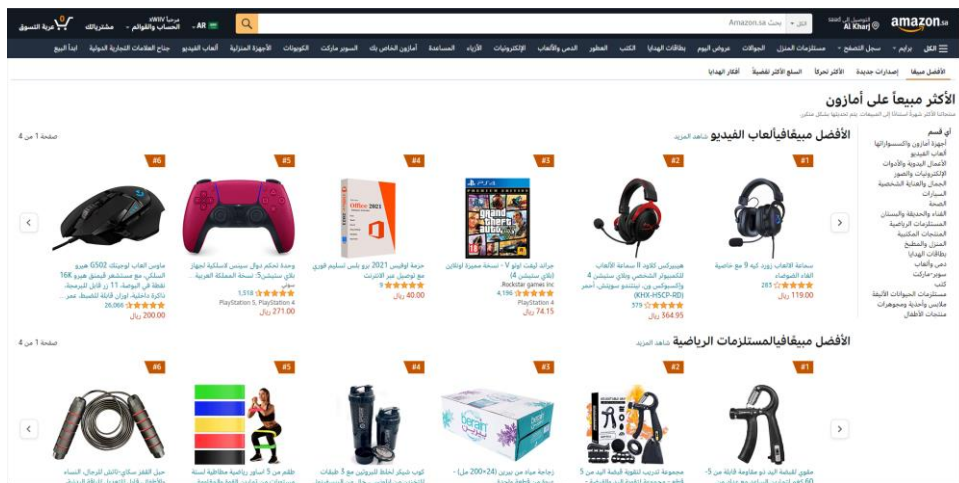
amazon.sa
التوصيل إلى الخبر
Al Khari
الكل
بحث Amazon.sa
AR
مرحبا WIIV
الحساب والقوائم
مشترياتك
عربة التسوق

الكل
برايم
سجل التصفح
مستلزمات المنزل
الجوالات
عروض اليوم
بطاقات الهدايا
الكتب
العطور
الدمى والألعاب
الإلكترونيات
الأزياء
المساعدة
أمازون الخاص بك
السوبر ماركت
الكوبونات
الأجهزة المنزلية
ألعاب الفيديو
جناح العلامات التجارية الدولية
ابدأ البيع

الأفضل مبيعاً
إصدارات جديدة
الأكثر تحركاً
السلع الأكثر تفضيلاً
أفكار الهدايا

الأكثر مبيعاً على أمازون
منتجاتنا الأكثر شهرة استناداً إلى المبيعات. يتم تحديثها بشكل متكرر.

أي قسم
أجهزة أمازون والاكسسوارات
ألعاب الفيديو
الأعمال اليدوية والأدوات
الإلكترونيات والصور
الجمال والعناية الشخصية
السيارات
الصحة
الفناء والحديقة والبستان
المستلزمات الرياضية
المنتجات المكتبية
المنزل والمطبخ
بطاقات الهدايا
دمى وألعاب
سوبر-ماركت
كتب
مستلزمات الحيوانات الأليفة
ملابس وأحذية ومجوهرات
منتجات الأطفال

الأفضل مبيعاًفيألعاب الفيديو
شاهد المزيد
صفحة 1 من 4

#1
سماعة الالعاب زورد كيه 9 مع خاصية الغاء الضوضاء
285
119.00 ريال

#2
هيبيركس كلاود II سماعة الألعاب للكمبيوتر الشخصي وبلاي ستيشن 4 واكسبوكس ون، نينتندو سويتش، أحمر (KHX-HSCP-RD)
579
364.95 ريال

#3
جراند ثيفت اوتو V - نسخة مميزة اونلاين (بلاي ستيشن 4)
Rockstar games Inc
4,196
PlayStation 4
74.15 ريال

#4
حزمة اوفيس 2021 برو بلس تسليم فوري مع توصيل عبر الانترنت
9
40.00 ريال

#5
وحدة تحكم دوال سينس لاسلكية لجهاز بلاي ستيشن 5، نسخة المملكة العربية ... سوني
1,518
PlayStation 5, PlayStation 4
271.00 ريال

#6
ماوس العاب لوجيتك G502 هيرو السلكي، مع مستشعر قيمتو هيرو 16K نقطة في البوصة، 11 زر قابل للبرمجة، ذاكرة داخلية، اوزان قابلة للضبط، عمر ...
26,066
200.00 ريال

الأفضل مبيعاًفيالمستلزمات الرياضية
شاهد المزيد
صفحة 1 من 4

#1
مقوي لقبضة اليد ذو مقاومة قابلة من 5-60

#2
مجموعة تدريب لتقوية قبضة اليد من 5

#3
زجاجة مياه من بيرين (24×200 مل)

#4
كوب شيكر لخلط البروتين مع 3 طبقات

#5
طقم من 5 اساور رياضية مطاطية لستة

#6
حبل القفز سكاي-ثانك للرجال، النساء